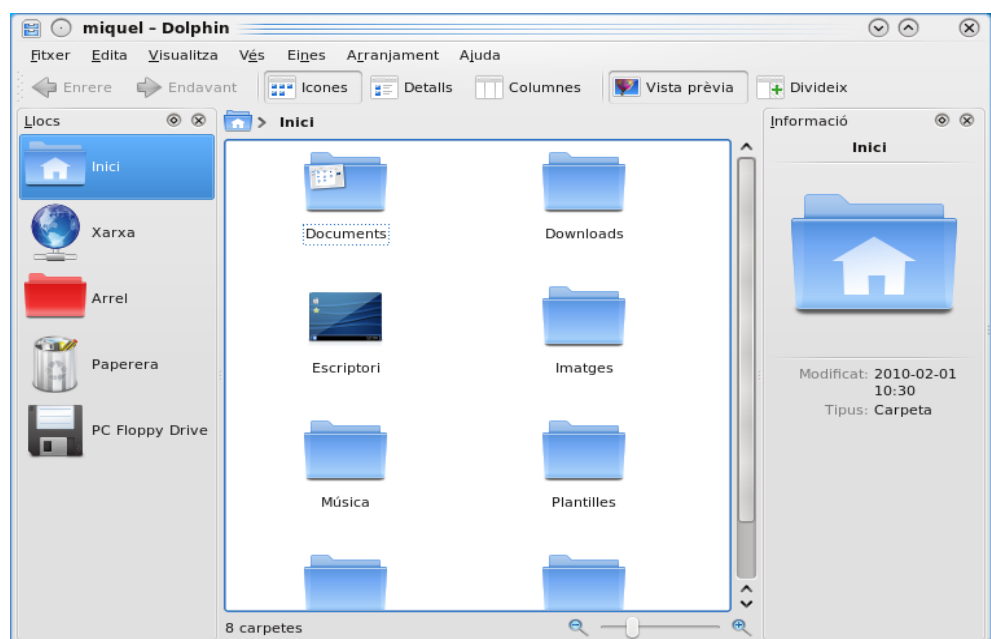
miquel - Dolphin

Fitxer Edita Visualitza Vés Eines Arranjament Ajuda

Enrere Endavant Icones Detalls Columnes Vista prèvia Divideix

Llocs

Inici

Xarxa

Arrel

Paperera

PC Floppy Drive

Inici

Documents

Downloads

Escriptori

Imatges

Música

Plantilles

8 carpetes

Informació

Inici

Modificat: 2010-02-01 10:30

Tipus: Carpeta